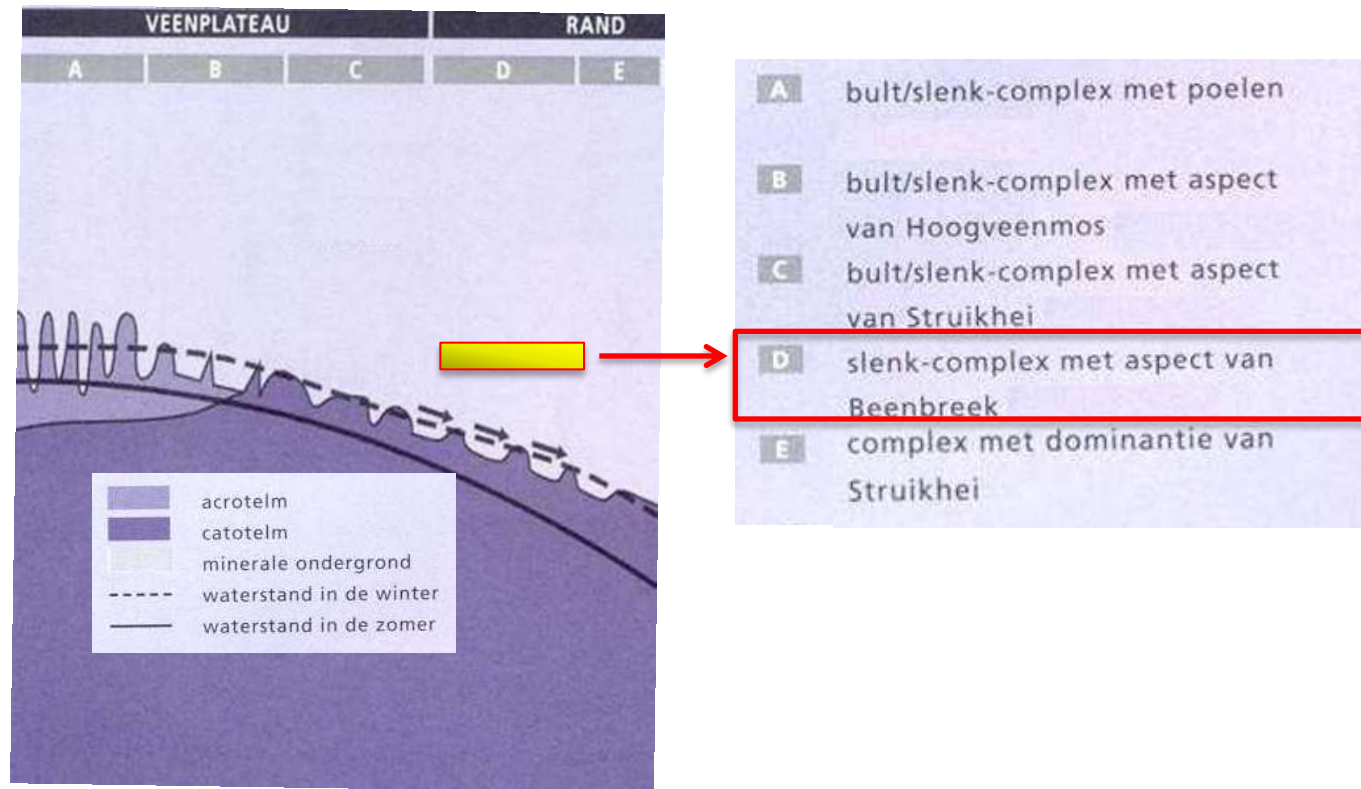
VEENPLATEAU

RAND

A B C D E

acrotelm
catotelm
minerale ondergrond
waterstand in de winter
waterstand in de zomer

A bult/slenk-complex met poelen

B bult/slenk-complex met aspect van Hoogveenmos

C bult/slenk-complex met aspect van Struikhei

D slenk-complex met aspect van Beenbreek

E complex met dominantie van Struikhei